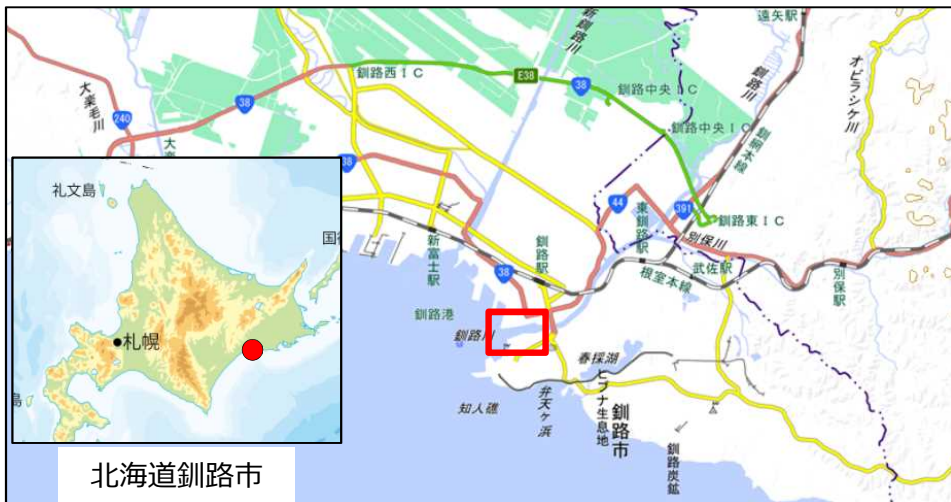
遠矢駅
新釧路川
釧網本線
オビラシケ川
大楽毛川
240
38
E38
釧路西ＩＣ
釧路中央ＩＣ
釧路中央ＩＣ
釧網本線
大
38
44
391
東釧路駅
釧路東ＩＣ
別保川
礼文島
国
札幌
島
新富士駅
釧路駅
38
根室本線
武佐駅
別保駅
釧路港
釧路川
春採湖
ヒブナ生息地
弁天ヶ浜
知人礁
釧路市
釧路炭鉱
北海道釧路市